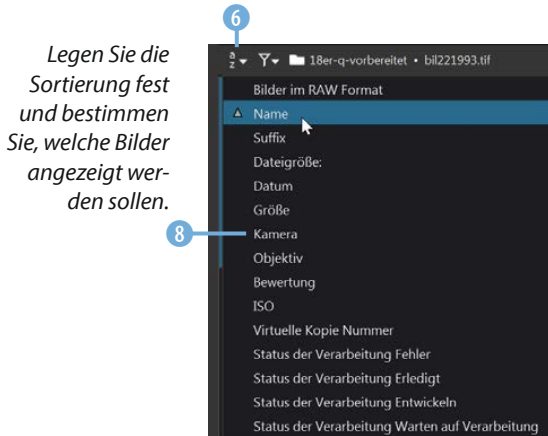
6

Legen Sie die Sortierung fest und bestimmen Sie, welche Bilder angezeigt werden sollen.

8

18er-q-vorbereitet • bil221993.tif

Bilder im RAW Format
Name
Suffix
Dateigröße:
Datum
Größe
Kamera
Objektiv
Bewertung
ISO
Virtuelle Kopie Nummer
Status der Verarbeitung Fehler
Status der Verarbeitung Erledigt
Status der Verarbeitung Entwickeln
Status der Verarbeitung Warten auf Verarbeitung